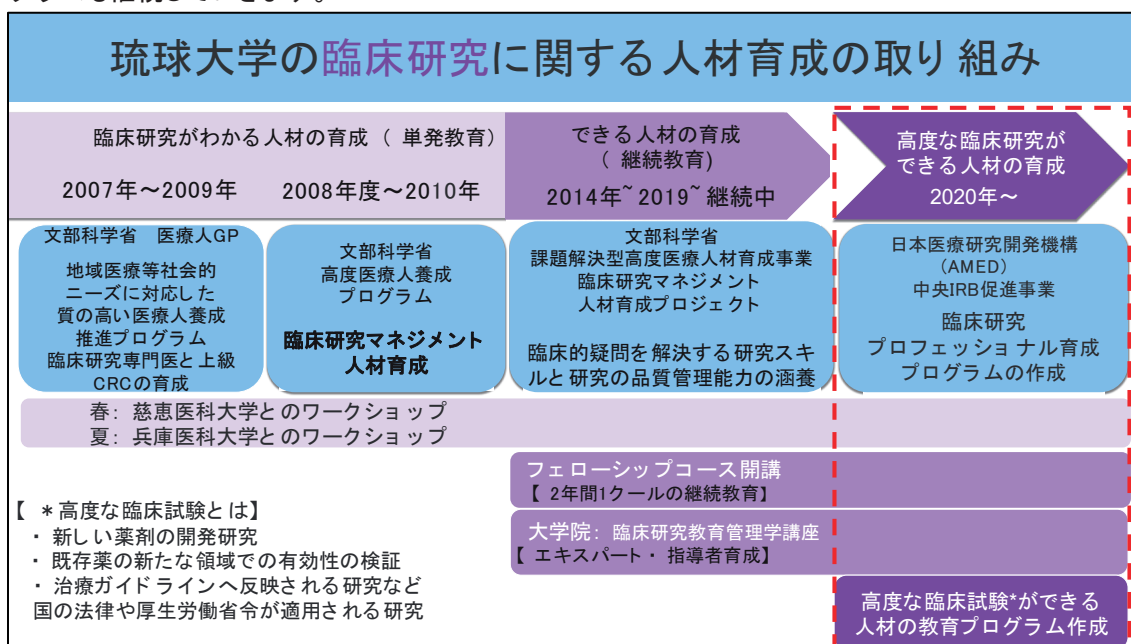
琉球大学の臨床研究に関する人材育成の取り組み

臨床研究がわかる人材の育成（単発教育）

2007年～2009年　2008年度～2010年

できる人材の育成（継続教育）

2014年~ 2019~ 継続中

高度な臨床研究ができる人材の育成

2020年～

文部科学省　医療人GP

地域医療等社会的ニーズに対応した質の高い医療人養成推進プログラム
臨床研究専門医と上級CRCの育成

文部科学省
高度医療人養成プログラム

臨床研究マネジメント人材育成

文部科学省
課題解決型高度医療人材育成事業
臨床研究マネジメント人材育成プロジェクト

臨床的疑問を解決する研究スキルと研究の品質管理能力の涵養

日本医療研究開発機構（AMED）
中央IRB促進事業

臨床研究
プロフェッショナル育成プログラムの作成

春：慈恵医科大学とのワークショップ
夏：兵庫医科大学とのワークショップ

フェローシップコース開講
【2年間1クールの継続教育】

大学院：臨床研究教育管理学講座
【エキスパート・指導者育成】

【＊高度な臨床試験とは】
・新しい薬剤の開発研究
・既存薬の新たな領域での有効性の検証
・治療ガイドラインへ反映される研究など
国の法律や厚生労働省令が適用される研究

高度な臨床試験*ができる人材の教育プログラム作成